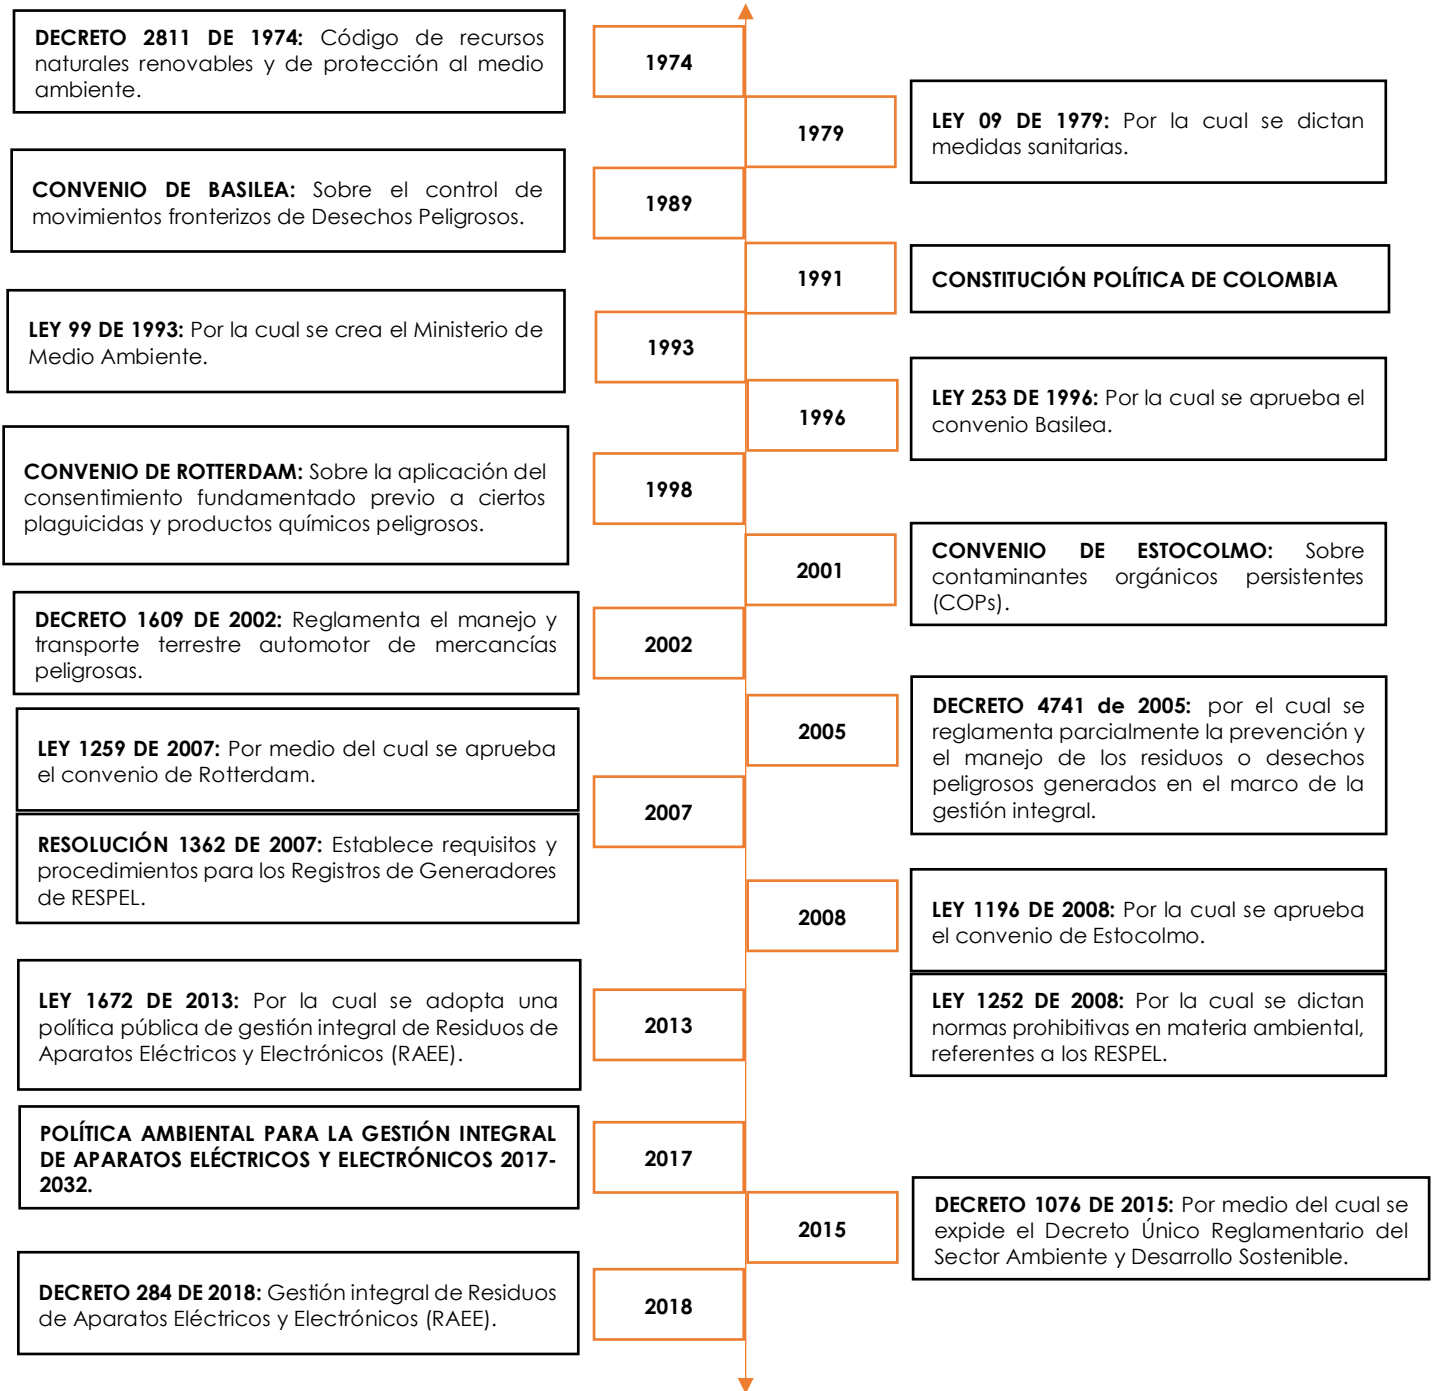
DECRETO 2811 DE 1974: Código de recursos naturales renovables y de protección al medio ambiente.

1974

1979

LEY 09 DE 1979: Por la cual se dictan medidas sanitarias.

CONVENIO DE BASILEA: Sobre el control de movimientos fronterizos de Desechos Peligrosos.

1989

1991

CONSTITUCIÓN POLÍTICA DE COLOMBIA

LEY 99 DE 1993: Por la cual se crea el Ministerio de Medio Ambiente.

1993

1996

LEY 253 DE 1996: Por la cual se aprueba el convenio Basilea.

CONVENIO DE ROTTERDAM: Sobre la aplicación del consentimiento fundamentado previo a ciertos plaguicidas y productos químicos peligrosos.

1998

2001

CONVENIO DE ESTOCOLMO: Sobre contaminantes orgánicos persistentes (COPs).

DECRETO 1609 DE 2002: Reglamenta el manejo y transporte terrestre automotor de mercancías peligrosas.

2002

2005

DECRETO 4741 de 2005: por el cual se reglamenta parcialmente la prevención y el manejo de los residuos o desechos peligrosos generados en el marco de la gestión integral.

LEY 1259 DE 2007: Por medio del cual se aprueba el convenio de Rotterdam.

2007

RESOLUCIÓN 1362 DE 2007: Establece requisitos y procedimientos para los Registros de Generadores de RESPEL.

2008

LEY 1196 DE 2008: Por la cual se aprueba el convenio de Estocolmo.

LEY 1672 DE 2013: Por la cual se adopta una política pública de gestión integral de Residuos de Aparatos Eléctricos y Electrónicos (RAEE).

2013

LEY 1252 DE 2008: Por la cual se dictan normas prohibitivas en materia ambiental, referentes a los RESPEL.

POLÍTICA AMBIENTAL PARA LA GESTIÓN INTEGRAL DE APARATOS ELÉCTRICOS Y ELECTRÓNICOS 2017-2032.

2017

2015

DECRETO 1076 DE 2015: Por medio del cual se expide el Decreto Único Reglamentario del Sector Ambiente y Desarrollo Sostenible.

DECRETO 284 DE 2018: Gestión integral de Residuos de Aparatos Eléctricos y Electrónicos (RAEE).

2018